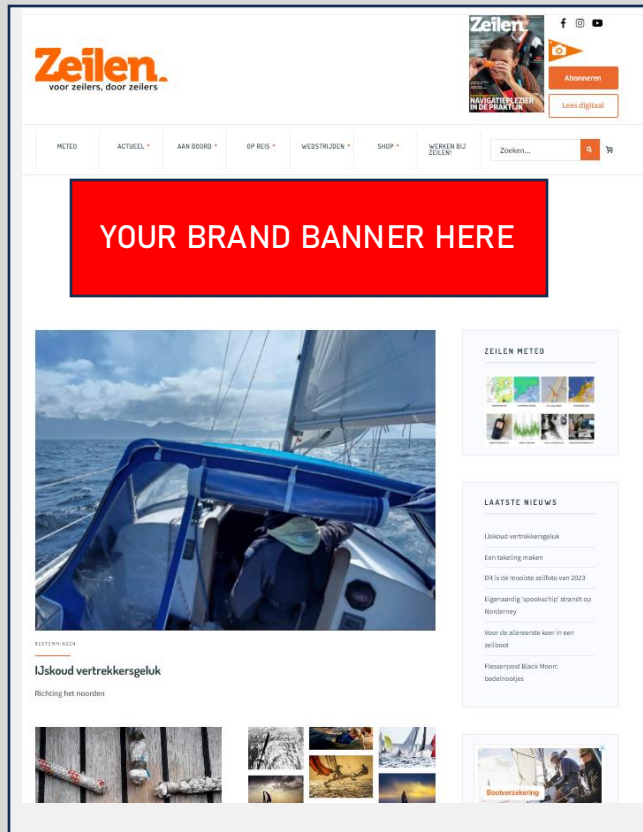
Zeilen.
voor zeilers, door zeilers

Zeilen
NAVIGATIEPLEZIER IN DE PRAKTIJK

Abonneren
Lees digitaal

METEO
ACTUEEL
AAN BOORD
OP REIS
WEDSTRIJDEN
SHOP
WERKEN BIJ ZEILEN!
Zoeken...

YOUR BRAND BANNER HERE

ZEILEN METEO

LAATSTE NIEUWS

IJskoud vertrekkersgeluk
Een takeling maken
Dit is de mooiste zeilfoto van 2023
Eigenaardig 'spookschip' strandt op Norderney
Voor de allereerste keer in een zeilboot
Flessenpost Black Moon: bedelnootjes

BESTEMMINGEN
IJskoud vertrekkersgeluk
Richting het noorden

Bootverzekering